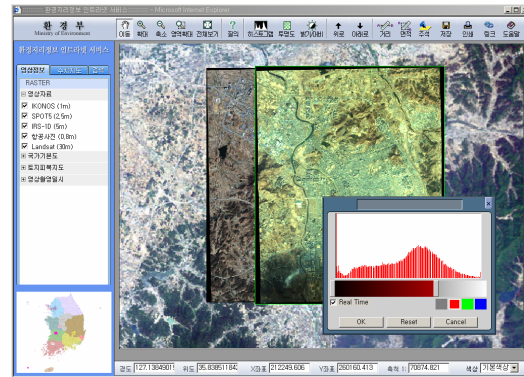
환경지리정보 인트라넷 서비스 - Microsoft Internet Explorer

환 경 부
Ministry of Environment

이동 확대 축소 영역확대 전체보기 질의 히스토그램 투명도 밝기/대비 위로 아래로 거리 면적 주석 저장 인쇄 링크 도움말

환경지리정보 인트라넷 서비스

영상정보 | 주제도 | 검색

RASTER
영상자료
IKONOS (1m)
SPOT5 (2.5m)
IRS-1D (5m)
항공사진 (0.8m)
Landsat (30m)
국가기본도
토지피복지도
영상촬영일시

Real Time
OK Reset Cancel

경도 127.13849011 위도 35.83851184 X좌표 212249.606 Y좌표 260160.413 축척 1: 70874.821 색상 기본색상